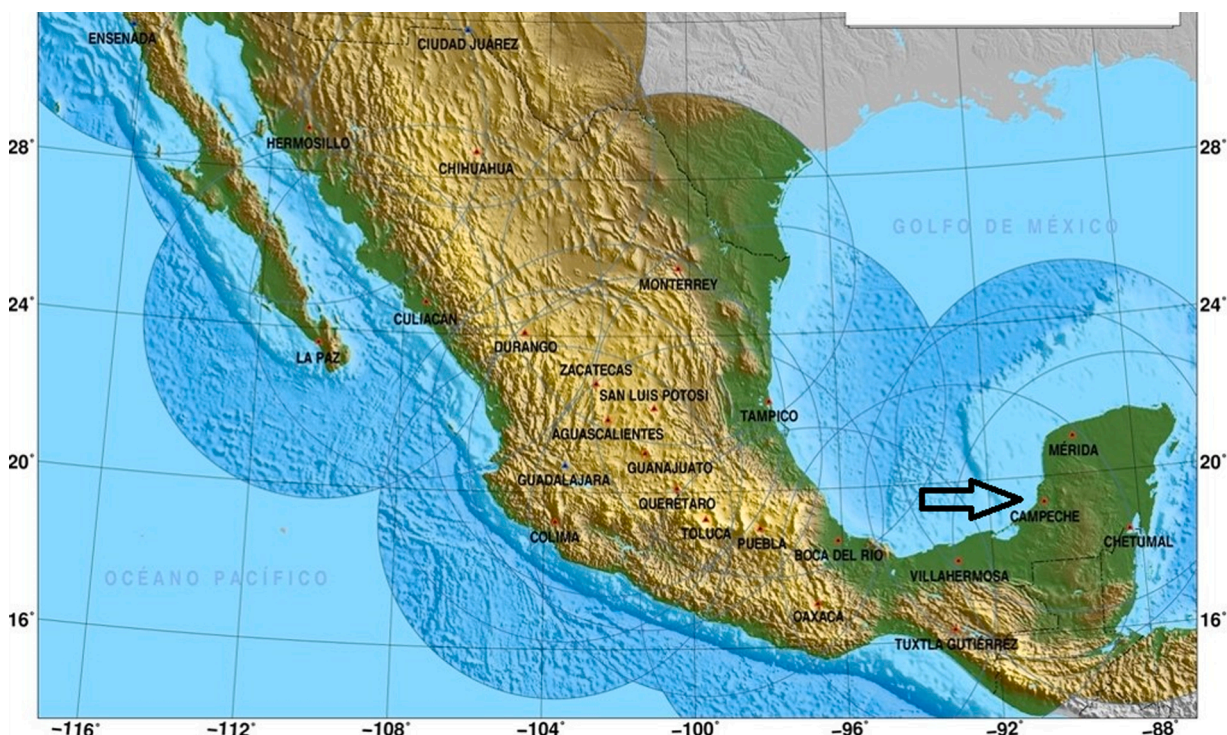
ENSENADA
CIUDAD JUÁREZ
28°
HERMOSILLO
CHIHUAHUA
28°
GOLFO DE MÉXICO
24°
MONTERREY
24°
CULIACÁN
LA PAZ
DURANGO
ZACATECAS
SAN LUIS POTOSÍ
TAMPICO
AGUASCALIENTES
20°
MÉRIDA
20°
GUANAJUATO
GUADALAJARA
QUERÉTARO
CAMPECHE
COLIMA
TOLUCA
PUEBLA
BOCA DEL RIO
CHETUMAL
OCÉANO PACÍFICO
VILLAHERMOSA
16°
OAXACA
16°
TUXTLA GUTIÉRREZ
−116°
−112°
−108°
−104°
−100°
−96°
−92°
−88°